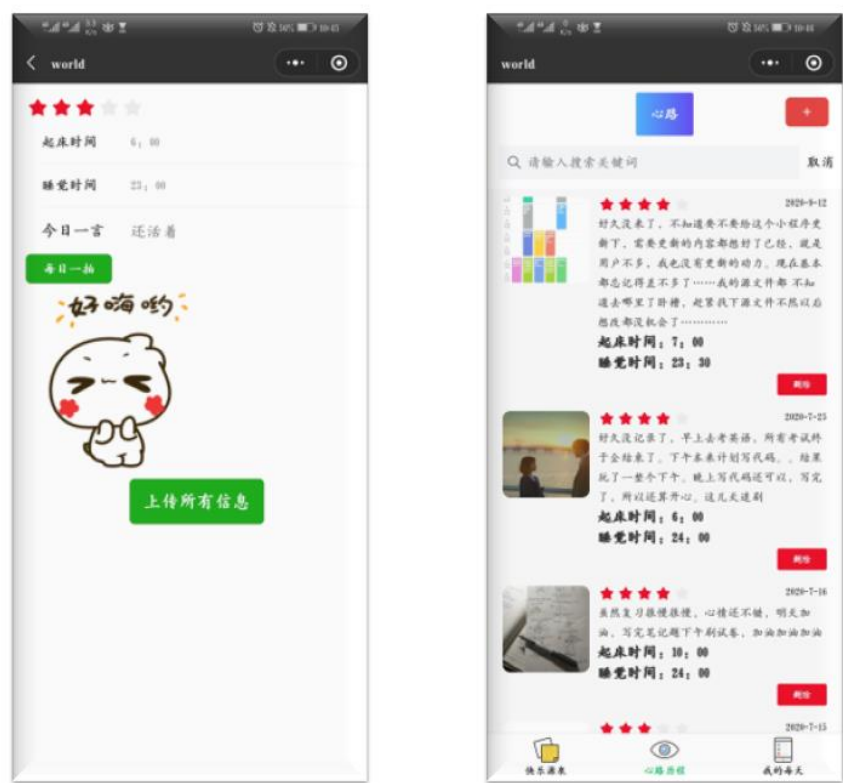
world

起床时间 6：00

睡觉时间 23：00

今日一言 还活着

每日一抽

好嗨哟

上传所有信息

world

心路

+

请输入搜索关键词

取消

2020-9-12

好久没来了，不知道要不要给这个小程序更新了，需要更新的内容都想好了已经，就是用户不多，我也没有更新的动力，现在基本都忘记得差不多了……我的源文件都 不知道丢哪里了好糟，起家找下源文件不然以后想改都没机会了…………

起床时间：7：00

睡觉时间：23：30

删除

2020-7-23

好久没记录了，早上去考英语，所有考试终于全结束了，下午本来计划写代码。。结果玩了一整个下午，晚上写代码还可以，写完了，所以还算开心，这几天追剧

起床时间：6：00

睡觉时间：24：00

删除

2020-7-16

虽然复习很慢很慢，心情还不错，明天加油，写完笔记做下午刷试卷，加油加油加油

起床时间：10：00

睡觉时间：24：00

删除

2020-7-15

快乐源泉

心路历程

我的每天